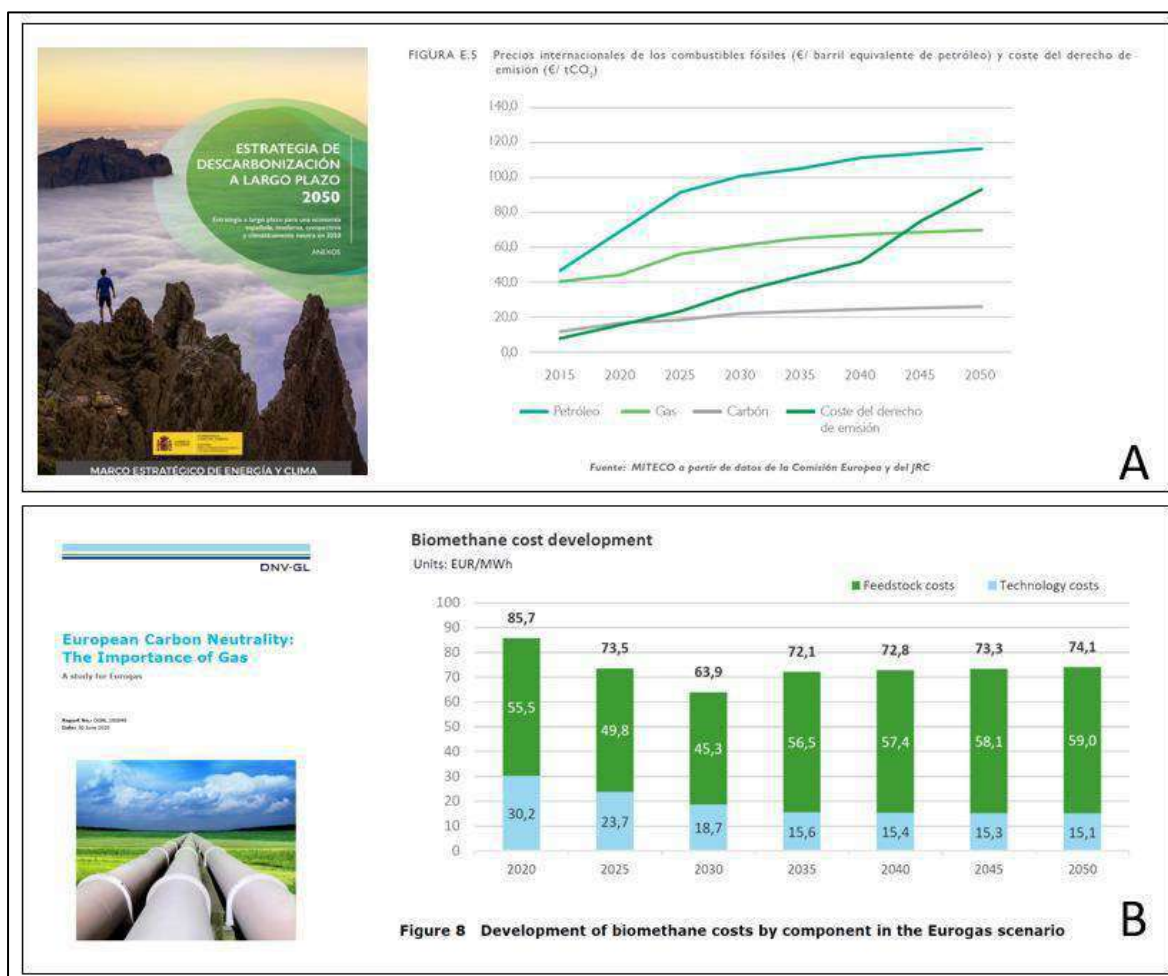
ESTRATEGIA DE DESCARBONIZACIÓN A LARGO PLAZO 2050

Estrategia a largo plazo para una economía española moderna, competitiva y climáticamente neutra en 2050

ANEXOS

MARCO ESTRATÉGICO DE ENERGÍA Y CLIMA

FIGURA E.5 Precios internacionales de los combustibles fósiles (€/ barril equivalente de petróleo) y coste del derecho de emisión (€/ $tCO_2$)

140,0
120,0
100,0
80,0
60,0
40,0
20,0
0,0

2015 2020 2025 2030 2035 2040 2045 2050

Petróleo Gas Carbón Coste del derecho de emisión

Fuente: MITECO a partir de datos de la Comisión Europea y del JRC

A

DNV-GL

European Carbon Neutrality: The Importance of Gas

A study for Eurogas

Report No.: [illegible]
Date: 30 June 2020

Biomethane cost development

Units: EUR/MWh

Feedstock costs Technology costs

100
90
80
70
60
50
40
30
20
10
0

| | 2020 | 2025 | 2030 | 2035 | 2040 | 2045 | 2050 |
|---|---|---|---|---|---|---|---|
| Total | 85,7 | 73,5 | 63,9 | 72,1 | 72,8 | 73,3 | 74,1 |
| Feedstock costs | 55,5 | 49,8 | 45,3 | 56,5 | 57,4 | 58,1 | 59,0 |
| Technology costs | 30,2 | 23,7 | 18,7 | 15,6 | 15,4 | 15,3 | 15,1 |

Figure 8 Development of biomethane costs by component in the Eurogas scenario

B